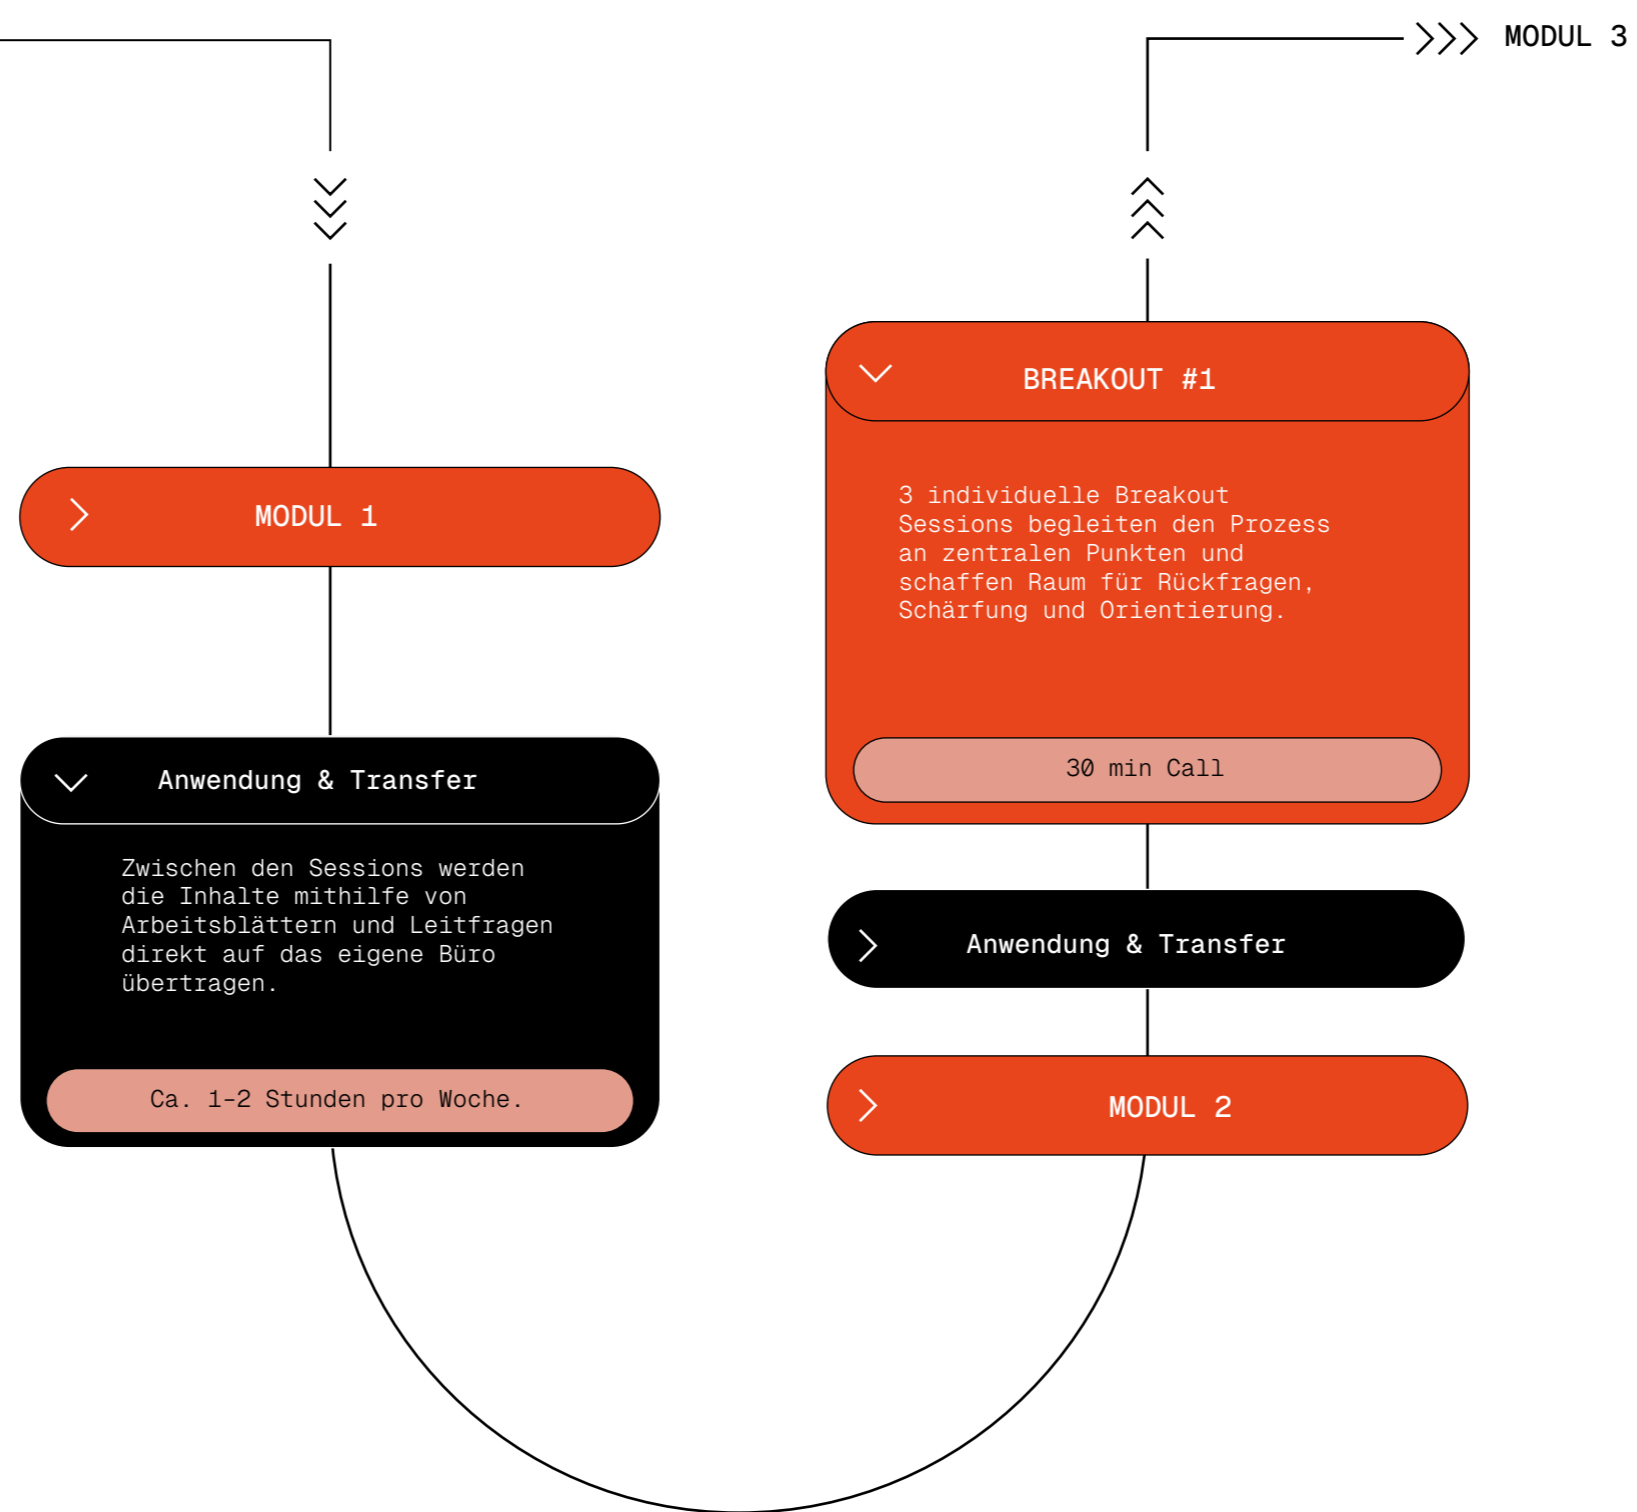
MODUL 3

BREAKOUT #1

3 individuelle Breakout Sessions begleiten den Prozess an zentralen Punkten und schaffen Raum für Rückfragen, Schärfung und Orientierung.

30 min Call

MODUL 1

Anwendung & Transfer

Zwischen den Sessions werden die Inhalte mithilfe von Arbeitsblättern und Leitfragen direkt auf das eigene Büro übertragen.

Ca. 1-2 Stunden pro Woche.

Anwendung & Transfer

MODUL 2